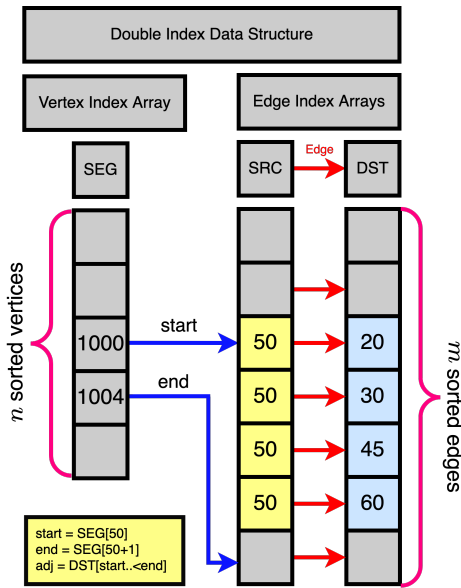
Double Index Data Structure

Vertex Index Array

Edge Index Arrays

SEG

SRC

Edge

DST

$n$ sorted vertices

1000

start

50

20

1004

end

50

30

50

45

50

60

$m$ sorted edges

start = SEG[50]
end = SEG[50+1]
adj = DST[start..<end]